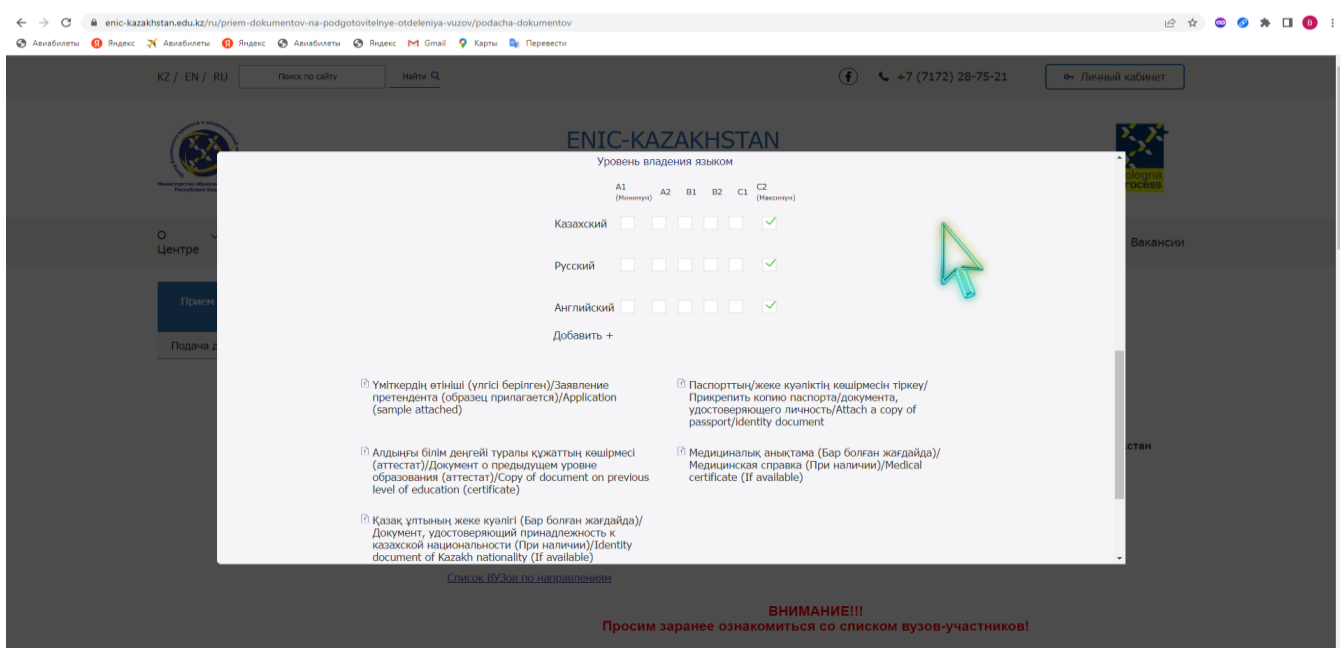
enic-kazakhstan.edu.kz/ru/priem-dokumentov-na-podgotovitelnye-otdeleniya-vuzov/podacha-dokumentov

Авиабилеты Яндекс Авиабилеты Яндекс Авиабилеты Яндекс Gmail Карты Перевести

KZ / EN / RU Поиск по сайту Найти

+7 (7172) 28-75-21 Личный кабинет

ENIC-KAZAKHSTAN

О Центре

Вакансии

Прием

Подача д

стан

Уровень владения языком

| | A1 (Минимум) | A2 | B1 | B2 | C1 | C2 (Максимум) |
|---|---|---|---|---|---|---|
| Казахский | | | | | | ✓ |
| Русский | | | | | | ✓ |
| Английский | | | | | | ✓ |

Добавить +

Үміткердің өтініші (үлгісі берілген)/Заявление претендента (образец прилагается)/Application (sample attached)

Паспорттың/жеке куәлiктiң көшiрмесiн тiркеу/Прикрепить копию паспорта/документа, удостоверяющего личность/Attach a copy of passport/identity document

Алдыңғы білім деңгейі туралы құжаттың көшірмесі (аттестат)/Документ о предыдущем уровне образования (аттестат)/Copy of document on previous level of education (certificate)

Медициналық анықтама (Бар болған жағдайда)/Медицинская справка (При наличии)/Medical certificate (If available)

Қазақ ұлтының жеке куәлігі (Бар болған жағдайда)/Документ, удостоверяющий принадлежность к казахской национальности (При наличии)/Identity document of Kazakh nationality (If available)

Список ВУЗов по направлениям

ВНИМАНИЕ!!!
Просим заранее ознакомиться со списком вузов-участников!